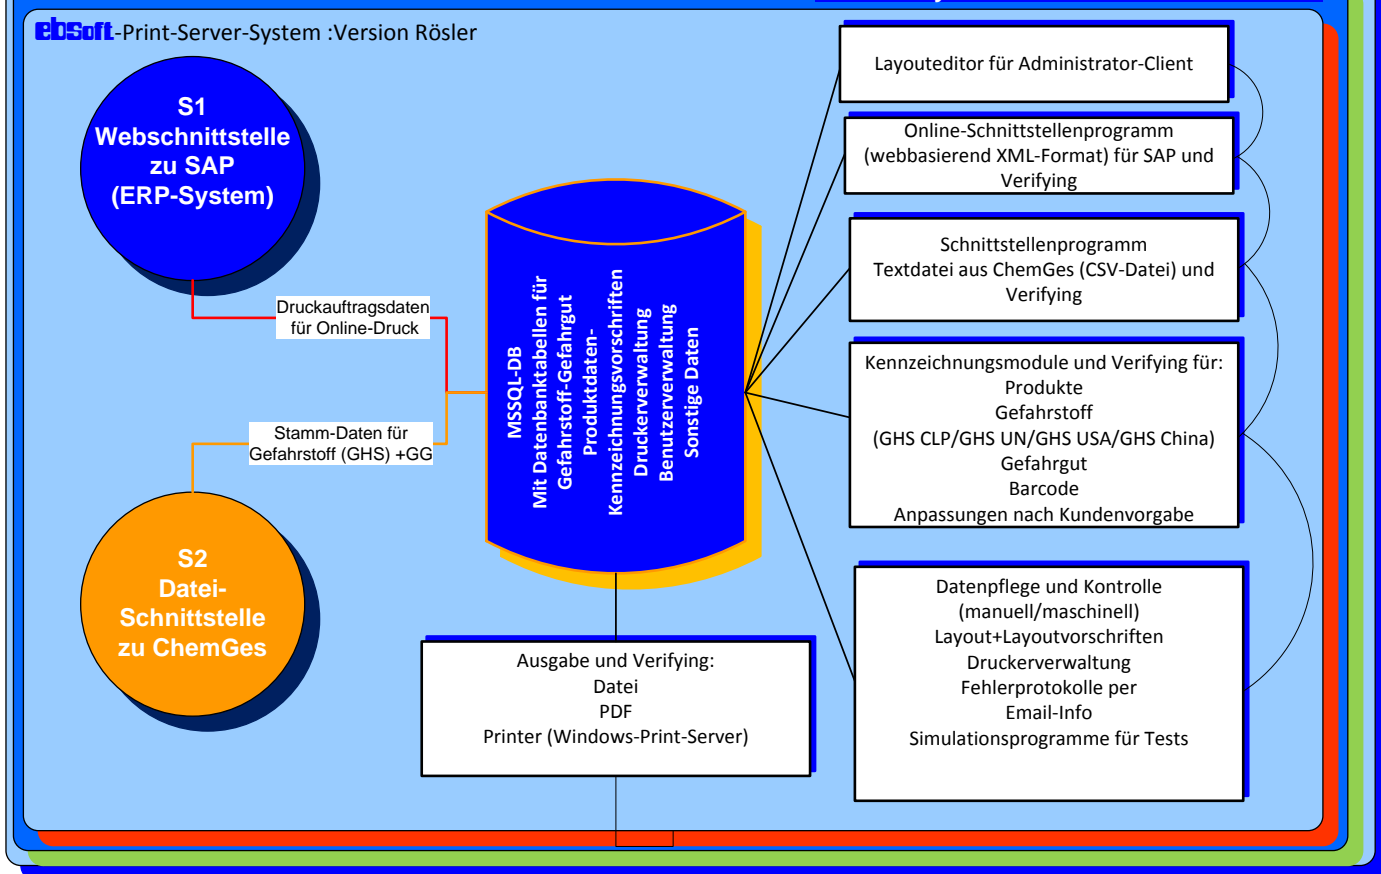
ebsoft-Print-Server-System :Version Rösler

S1
Webschnittstelle zu SAP (ERP-System)

Druckauftragsdaten für Online-Druck

Stamm-Daten für Gefahrstoff (GHS) +GG

S2
Datei-Schnittstelle zu ChemGes

MSSQL-DB
Mit Datenbanktabellen für Gefahrstoff-Gefahrgut
Produktdaten-
Kennzeichnungsvorschriften
Druckerverwaltung
Benutzerverwaltung
Sonstige Daten

Layouteditor für Administrator-Client

Online-Schnittstellenprogramm (webbasierend XML-Format) für SAP und Verifying

Schnittstellenprogramm
Textdatei aus ChemGes (CSV-Datei) und Verifying

Kennzeichnungsmodule und Verifying für:
Produkte
Gefahrstoff
(GHS CLP/GHS UN/GHS USA/GHS China)
Gefahrgut
Barcode
Anpassungen nach Kundenvorgabe

Datenpflege und Kontrolle (manuell/maschinell)
Layout+Layoutvorschriften
Druckerverwaltung
Fehlerprotokolle per Email-Info
Simulationsprogramme für Tests

Ausgabe und Verifying:
Datei
PDF
Printer (Windows-Print-Server)